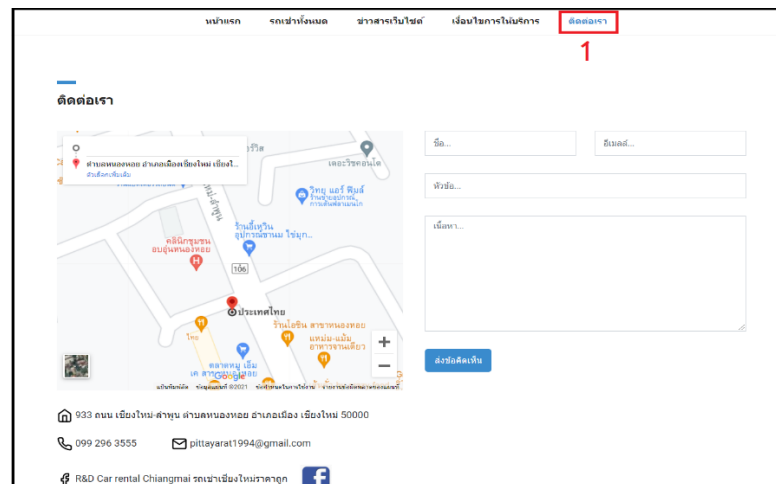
หน้าแรก รถเช่าทั้งหมด ข่าวสารเว็บไซต์ เงื่อนไขการให้บริการ ติดต่อเรา

1

ติดต่อเรา

ตำบลหนองหอย อำเภอเมืองเชียงใหม่ เชียงใ...

ดูแผนที่ขนาดใหญ่

เดอะริชคอนโด

วิทยุ แอร์ ฟิล์ม

ร้านนิ้วหวีน อุปกรณ์ตกแต่ง ไซนุก..

คลินิกชุมชนอบอุ่นหนองหอย

106

ประเทศไทย

ร้านโอชิน สาขาหนองหอย

แหนม-แม้ม อาหารจานเดียว

ตลาดหนู เอ็มเค

ชื่อ...

อีเมลล์...

หัวข้อ...

เนื้อหา...

ส่งข้อคิดเห็น

933 ถนน เชียงใหม่-ลำพูน ตำบลหนองหอย อำเภอเมือง เชียงใหม่ 50000

099 296 3555

pittayarat1994@gmail.com

R&D Car rental Chiangmai รถเช่าเชียงใหม่ราคาถูก